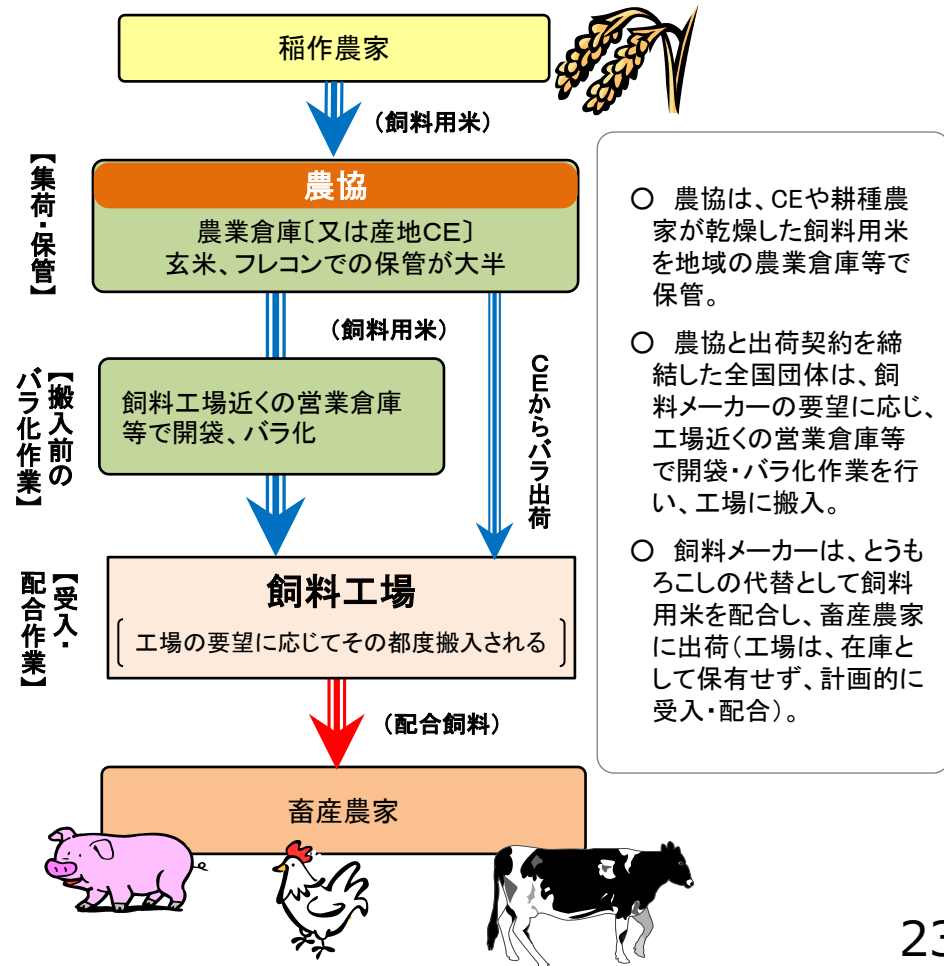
稲作農家

（飼料用米）

【集荷・保管】

農協

農業倉庫〔又は産地CE〕
玄米、フレコンでの保管が大半

（飼料用米）

【搬入前のバラ化作業】

飼料工場近くの営業倉庫等で開袋、バラ化

CEからバラ出荷

【受入・配合作業】

飼料工場

工場の要望に応じてその都度搬入される

（配合飼料）

畜産農家

○ 農協は、CEや耕種農家が乾燥した飼料用米を地域の農業倉庫等で保管。

○ 農協と出荷契約を締結した全国団体は、飼料メーカーの要望に応じ、工場近くの営業倉庫等で開袋・バラ化作業を行い、工場に搬入。

○ 飼料メーカーは、とうもろこしの代替として飼料用米を配合し、畜産農家に出荷（工場は、在庫として保有せず、計画的に受入・配合）。

23